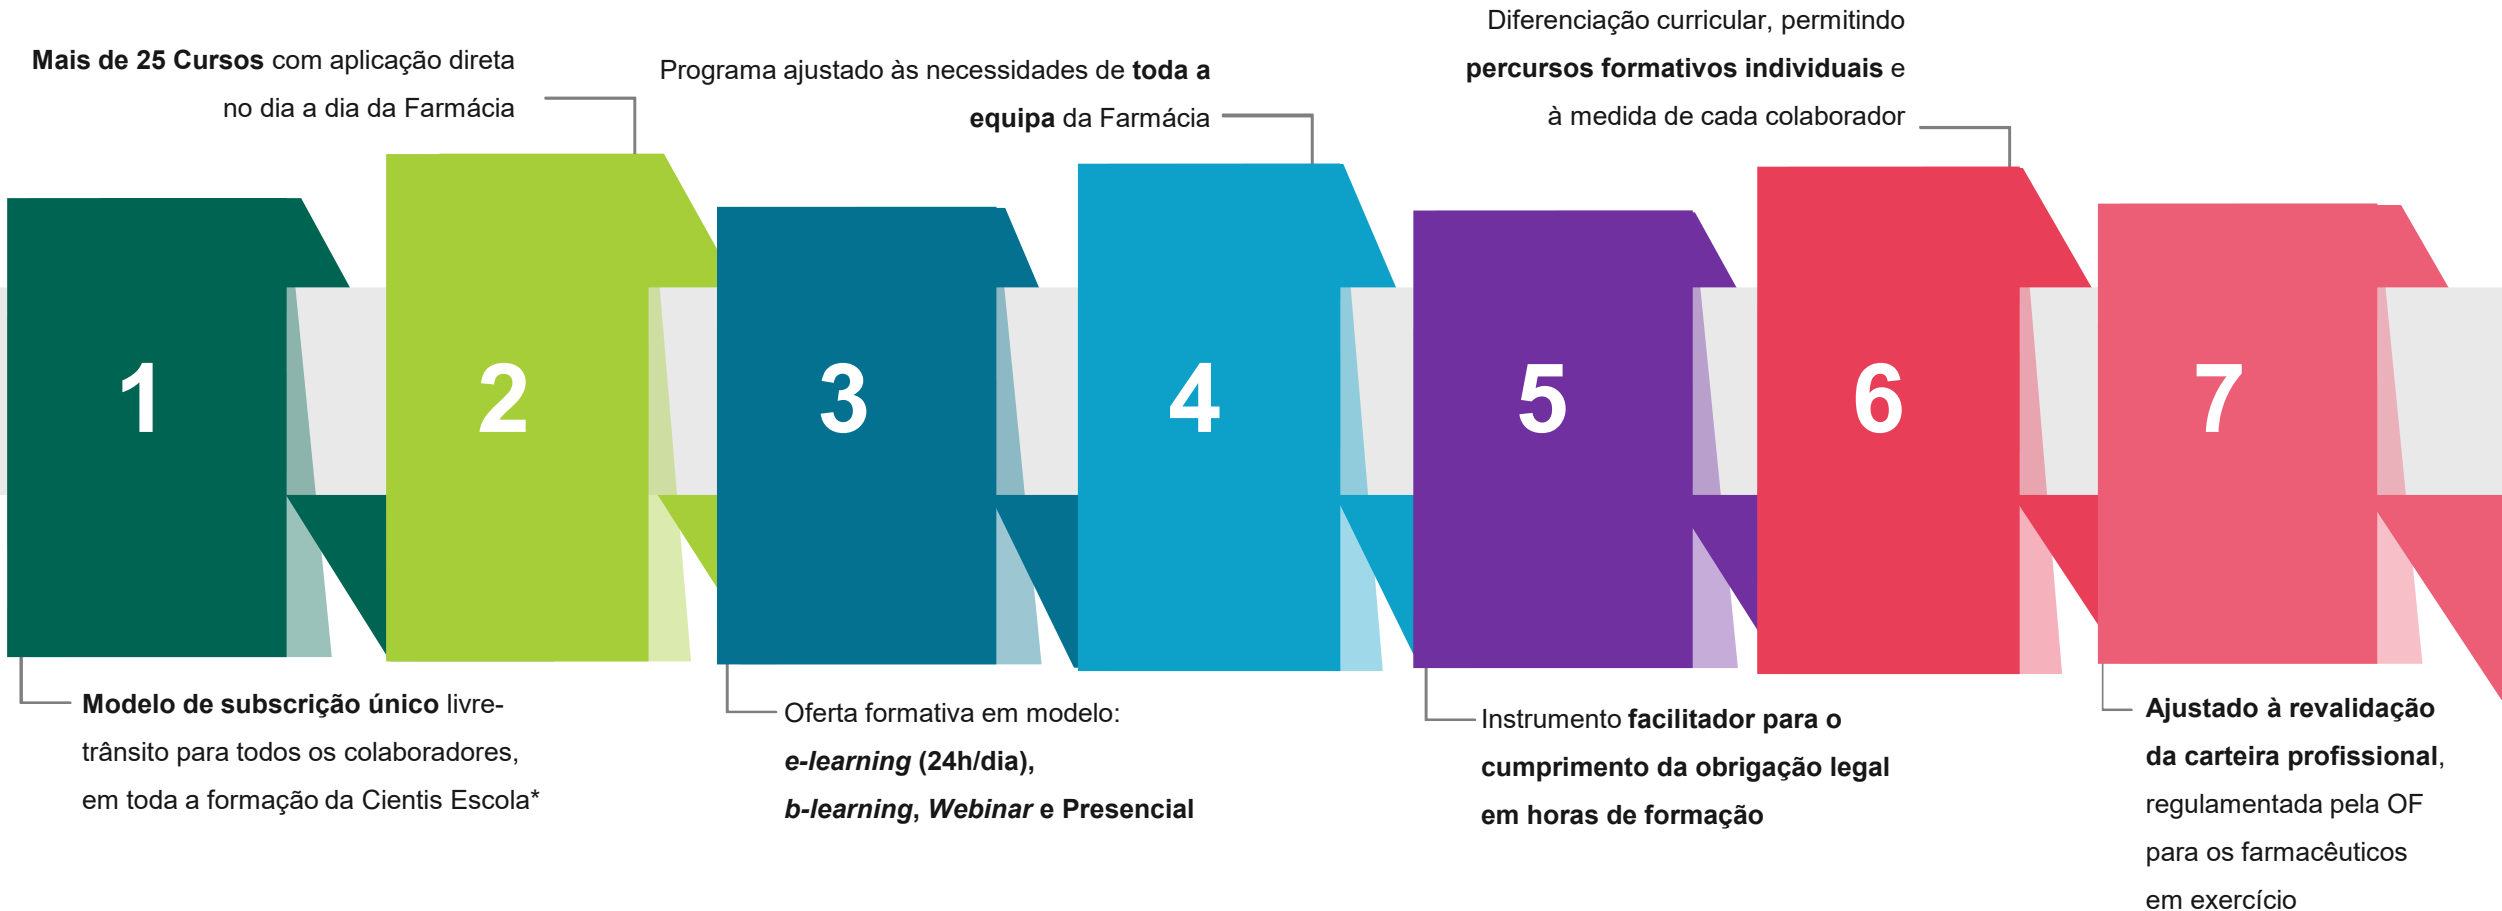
Mais de 25 Cursos com aplicação direta no dia a dia da Farmácia

Programa ajustado às necessidades de toda a equipa da Farmácia

Diferenciação curricular, permitindo percursos formativos individuais e à medida de cada colaborador

1

2

3

4

5

6

7

Modelo de subscrição único livre-trânsito para todos os colaboradores, em toda a formação da Cientis Escola*

Oferta formativa em modelo: e-learning (24h/dia), b-learning, Webinar e Presencial

Instrumento facilitador para o cumprimento da obrigação legal em horas de formação

Ajustado à revalidação da carteira profissional, regulamentada pela OF para os farmacêuticos em exercício